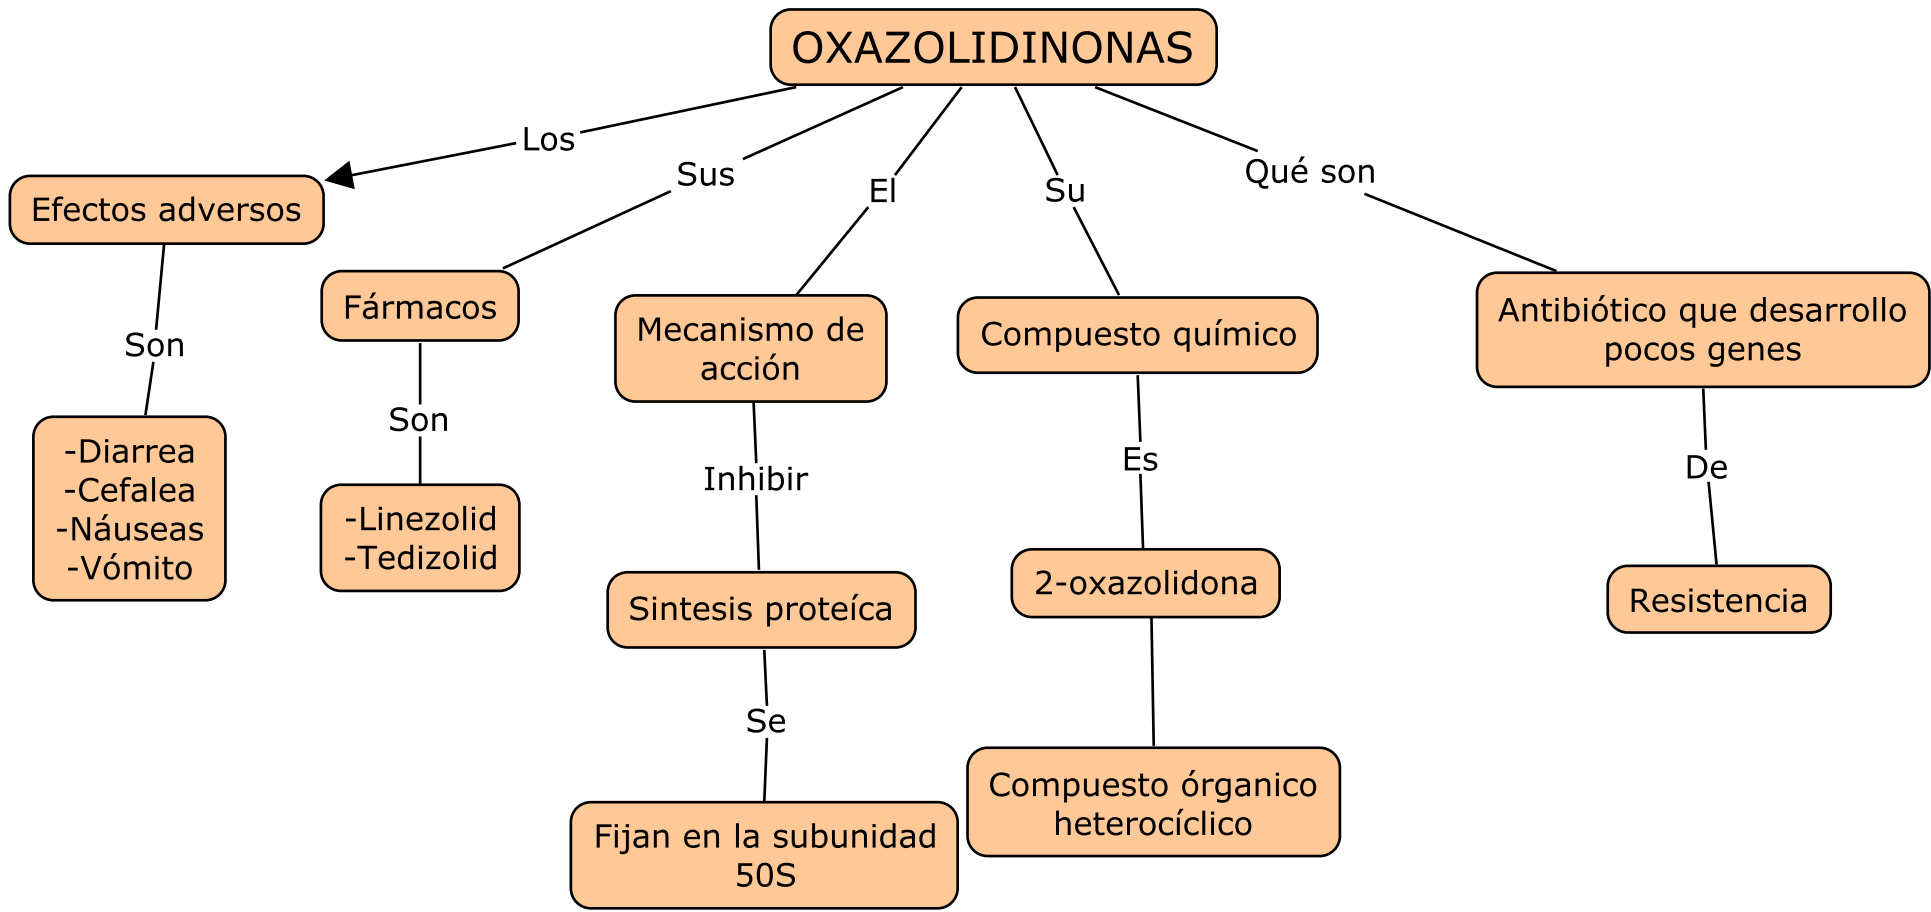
OXAZOLIDINONAS

Los
Efectos adversos
Son
-Diarrea
-Cefalea
-Náuseas
-Vómito

Sus
Fármacos
Son
-Linezolid
-Tedizolid

El
Mecanismo de acción
Inhibir
Sintesis proteíca
Se
Fijan en la subunidad 50S

Su
Compuesto químico
Es
2-oxazolidona
Compuesto órganico heterocíclico

Qué son
Antibiótico que desarrollo pocos genes
De
Resistencia